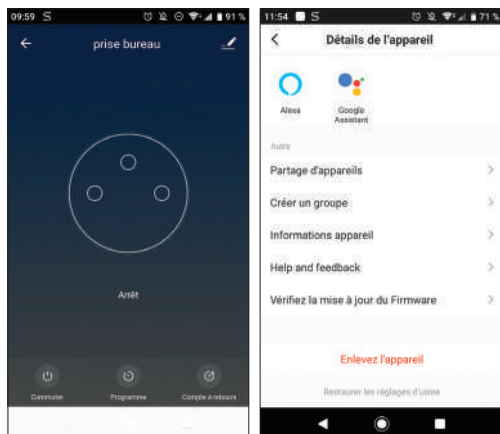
09:59 S 91 %

prise bureau

Arrêt

Commuter

Programme

Compte à rebours

11:54 S 71 %

Détails de l'appareil

Alexa

Google Assistant

Autre

Partage d'appareils

Créer un groupe

Informations appareil

Help and feedback

Vérifiez la mise à jour du Firmware

Enlevez l'appareil

Restaurer les réglages d'usine